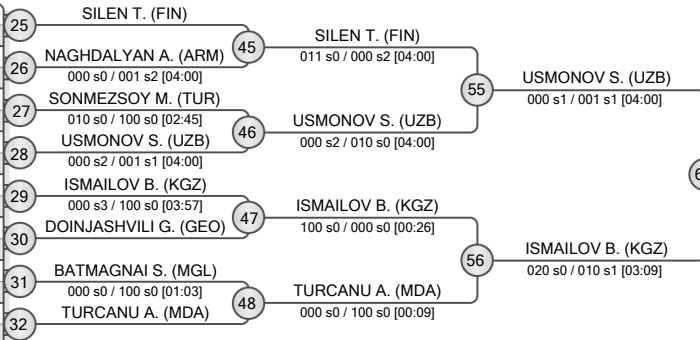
25 SILEN T. (FIN)
26 NAGHDALYAN A. (ARM)
000 s0 / 001 s2 [04:00]
45 SILEN T. (FIN)
011 s0 / 000 s2 [04:00]
27 SONMEZSOY M. (TUR)
010 s0 / 100 s0 [02:45]
28 USMONOV S. (UZB)
000 s2 / 001 s1 [04:00]
46 USMONOV S. (UZB)
000 s2 / 010 s0 [04:00]
55 USMONOV S. (UZB)
000 s1 / 001 s1 [04:00]
29 ISMAILOV B. (KGZ)
000 s3 / 100 s0 [03:57]
30 DOINJASHVILI G. (GEO)
47 ISMAILOV B. (KGZ)
100 s0 / 000 s0 [00:26]
31 BATMAGNAI S. (MGL)
000 s0 / 100 s0 [01:03]
32 TURCANU A. (MDA)
48 TURCANU A. (MDA)
000 s0 / 100 s0 [00:09]
56 ISMAILOV B. (KGZ)
020 s0 / 010 s1 [03:09]
6